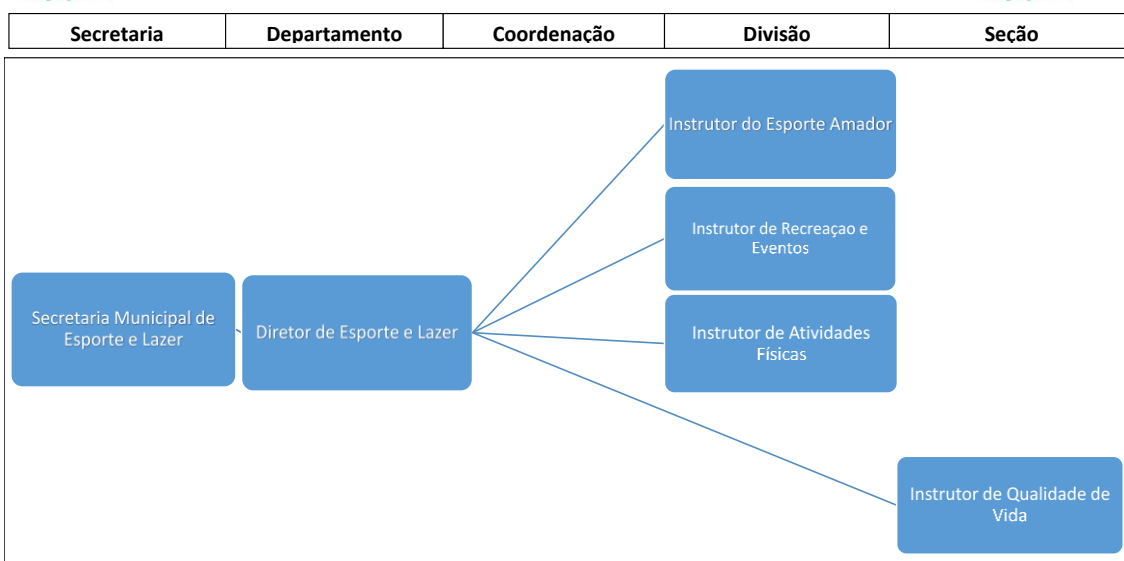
| Secretaria | Departamento | Coordenação | Divisão | Seção |
|---|---|---|---|---|

Secretaria Municipal de Esporte e Lazer

Diretor de Esporte e Lazer

Instrutor do Esporte Amador

Instrutor de Recreaçao e Eventos

Instrutor de Atividades Fisicas

Instrutor de Qualidade de Vida